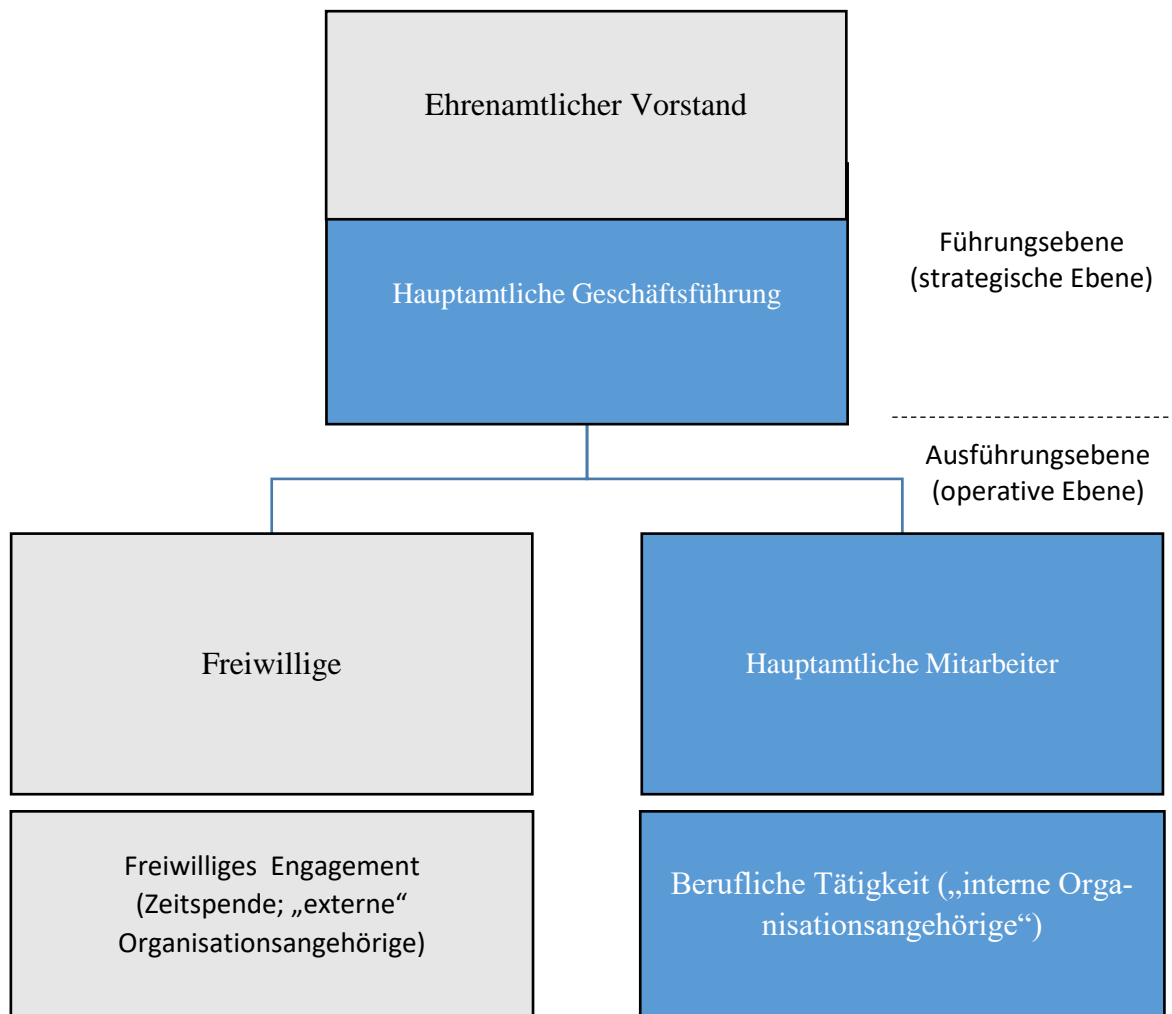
Ehrenamtlicher Vorstand

Hauptamtliche Geschäftsführung

Führungsebene (strategische Ebene)

Ausführungsebene (operative Ebene)

Freiwillige

Hauptamtliche Mitarbeiter

Freiwilliges Engagement (Zeitspende; „externe“ Organisationsangehörige)

Berufliche Tätigkeit („interne Organisationsangehörige“)